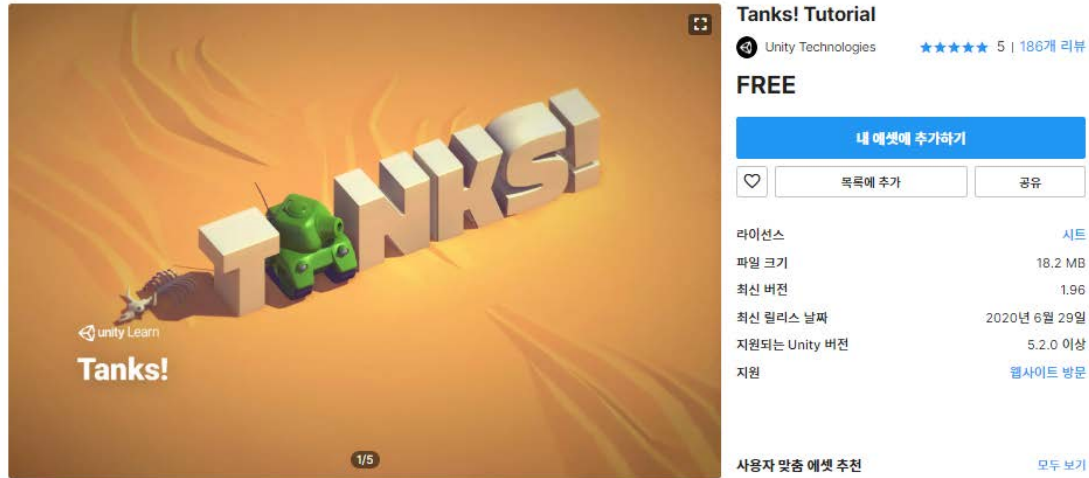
TANKS!

unity Learn

Tanks!

1/5

Tanks! Tutorial

Unity Technologies ★★★★★ 5 | 186개 리뷰

FREE

내 에셋에 추가하기

목록에 추가

공유

| | |
|---|---|
| 라이선스 | 시트 |
| 파일 크기 | 18.2 MB |
| 최신 버전 | 1.96 |
| 최신 릴리스 날짜 | 2020년 6월 29일 |
| 지원되는 Unity 버전 | 5.2.0 이상 |
| 지원 | 웹사이트 방문 |

사용자 맞춤 에셋 추천

모두 보기